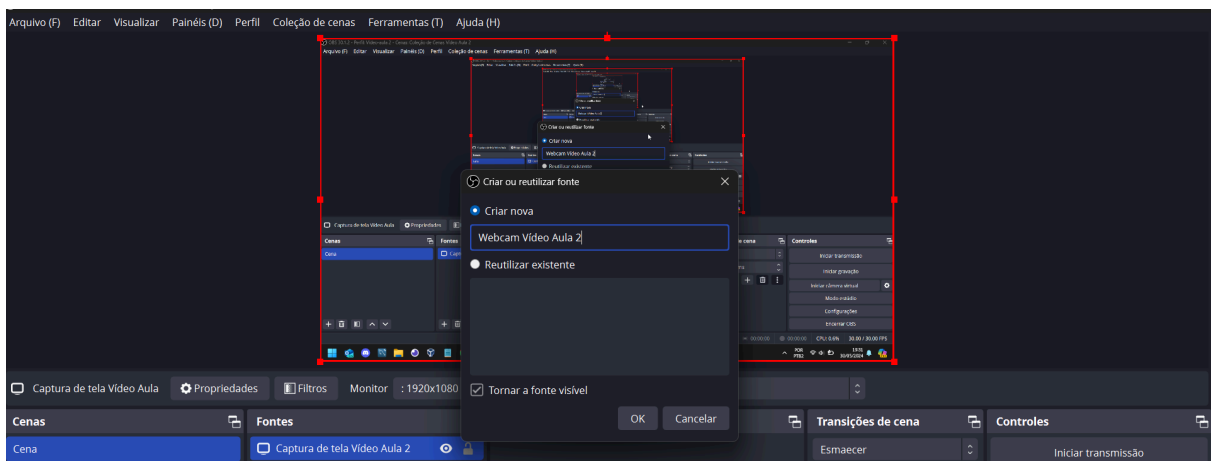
Arquivo (F) Editar Visualizar Painéis (D) Perfil Coleção de cenas Ferramentas (T) Ajuda (H)

Criar ou reutilizar fonte

Criar nova

Webcam Vídeo Aula 2

Reutilizar existente

Tornar a fonte visível

OK Cancelar

Captura de tela Vídeo Aula Propriedades Filtros Monitor : 1920x1080

Cenas
Cena

Fontes
Captura de tela Vídeo Aula 2

Transições de cena
Esmaecer

Controles
Iniciar transmissão